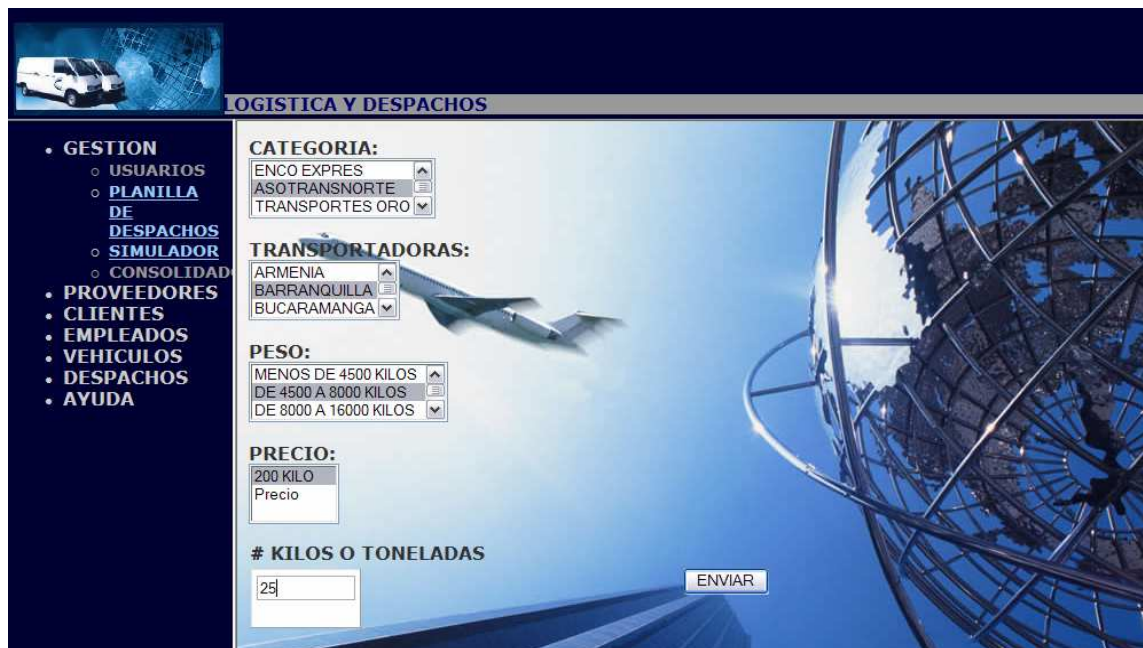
LOGISTICA Y DESPACHOS

- GESTION
  - USUARIOS
  - PLANILLA DE DESPACHOS
  - SIMULADOR
  - CONSOLIDAD
- PROVEEDORES
- CLIENTES
- EMPLEADOS
- VEHICULOS
- DESPACHOS
- AYUDA

CATEGORIA:
ENCO EXPRES
ASOTRANSNORTE
TRANSPORTES ORO

TRANSPORTADORAS:
ARMENIA
BARRANQUILLA
BUCARAMANGA

PESO:
MENOS DE 4500 KILOS
DE 4500 A 8000 KILOS
DE 8000 A 16000 KILOS

PRECIO:
200 KILO
Precio

# KILOS O TONELADAS
25

ENVIAR